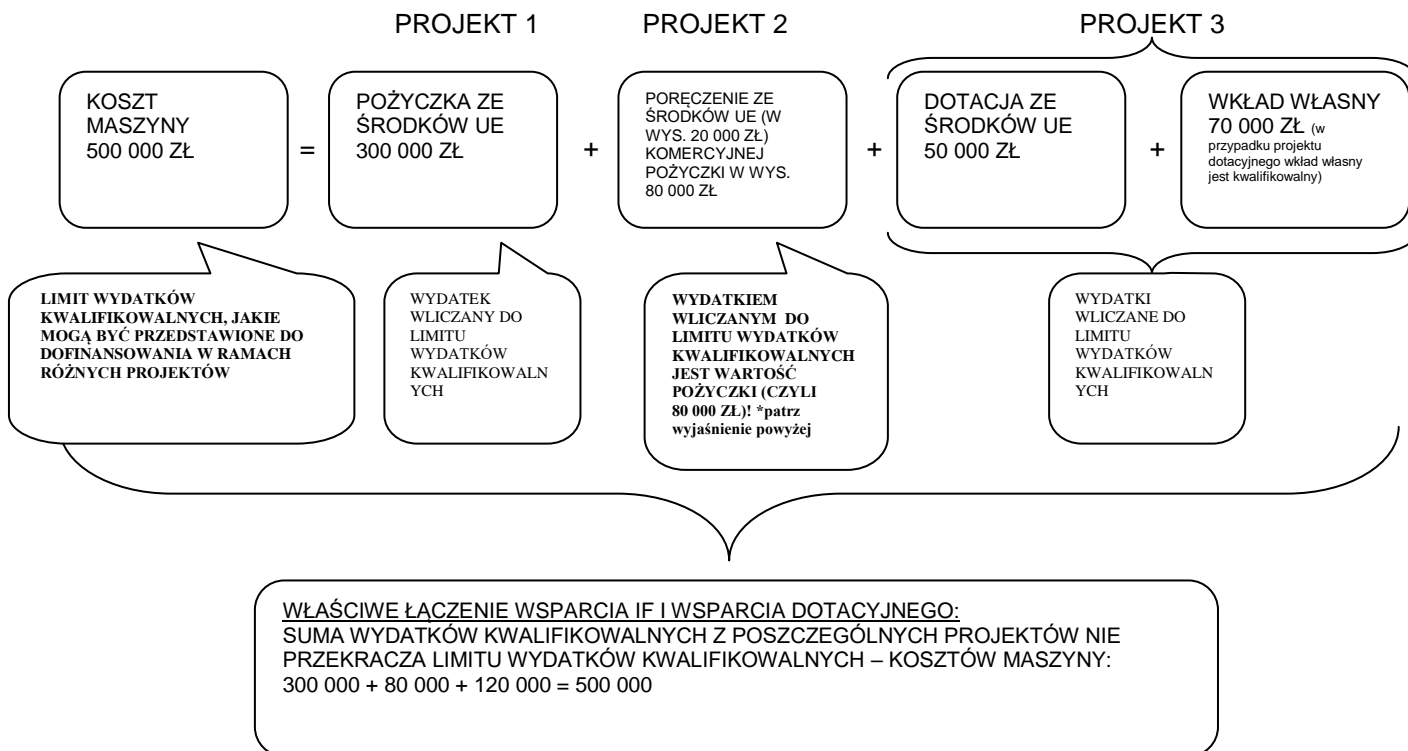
PROJEKT 1

PROJEKT 2

PROJEKT 3

KOSZT MASZYNY 500 000 ZŁ

=

POŻYCZKA ZE ŚRODKÓW UE 300 000 ZŁ

+

PORĘCZENIE ZE ŚRODKÓW UE (W WYS. 20 000 ZŁ) KOMERCYJNEJ POŻYCZKI W WYS. 80 000 ZŁ

+

DOTACJA ZE ŚRODKÓW UE 50 000 ZŁ

+

WKŁAD WŁASNY 70 000 ZŁ (w przypadku projektu dotacyjnego wkład własny jest kwalifikowalny)

LIMIT WYDATKÓW KWALIFIKOWALNYCH, JAKIE MOGĄ BYĆ PRZEDSTAWIONE DO DOFINANSOWANIA W RAMACH RÓŻNYCH PROJEKTÓW

WYDATEK WLICZANY DO LIMITU WYDATKÓW KWALIFIKOWALNYCH

WYDATKIEM WLICZANYM DO LIMITU WYDATKÓW KWALIFIKOWALNYCH JEST WARTOŚĆ POŻYCZKI (CZYLI 80 000 ZŁ)! *patrz wyjaśnienie powyżej

WYDATKI WLICZANE DO LIMITU WYDATKÓW KWALIFIKOWALNYCH

WŁAŚCIWE ŁĄCZENIE WSPARCIA IF I WSPARCIA DOTACYJNEGO:
SUMA WYDATKÓW KWALIFIKOWALNYCH Z POSZCZEGÓLNYCH PROJEKTÓW NIE PRZEKRACZA LIMITU WYDATKÓW KWALIFIKOWALNYCH – KOSZTÓW MASZYNY:
300 000 + 80 000 + 120 000 = 500 000